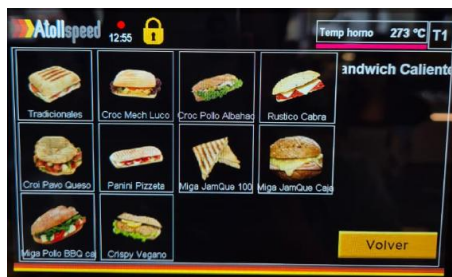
Atollspeed 12:55 Temp horno 273 °C T1

andwich Caliente

Tradicionales
Croc Mech Luco
Croc Pollo Albahac
Rustico Cabra
Croi Pavo Queso
Panini Pizzeta
Miga JamQue 100
Miga JamQue Caja
Miga Pollo BBQ ca
Crispy Vegano

Volver